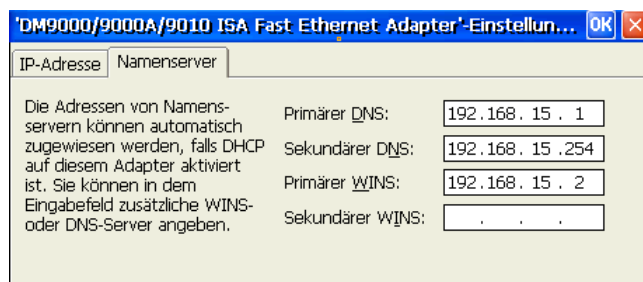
'DM9000/9000A/9010 ISA Fast Ethernet Adapter'-Einstellun... OK ×

IP-Adresse | Namenserver

Die Adressen von Namensservern können automatisch zugewiesen werden, falls DHCP auf diesem Adapter aktiviert ist. Sie können in dem Eingabefeld zusätzliche WINS- oder DNS-Server angeben.

Primärer DNS: 192.168.15 . 1

Sekundärer DNS: 192.168.15 .254

Primärer WINS: 192.168.15 . 2

Sekundärer WINS: . . .